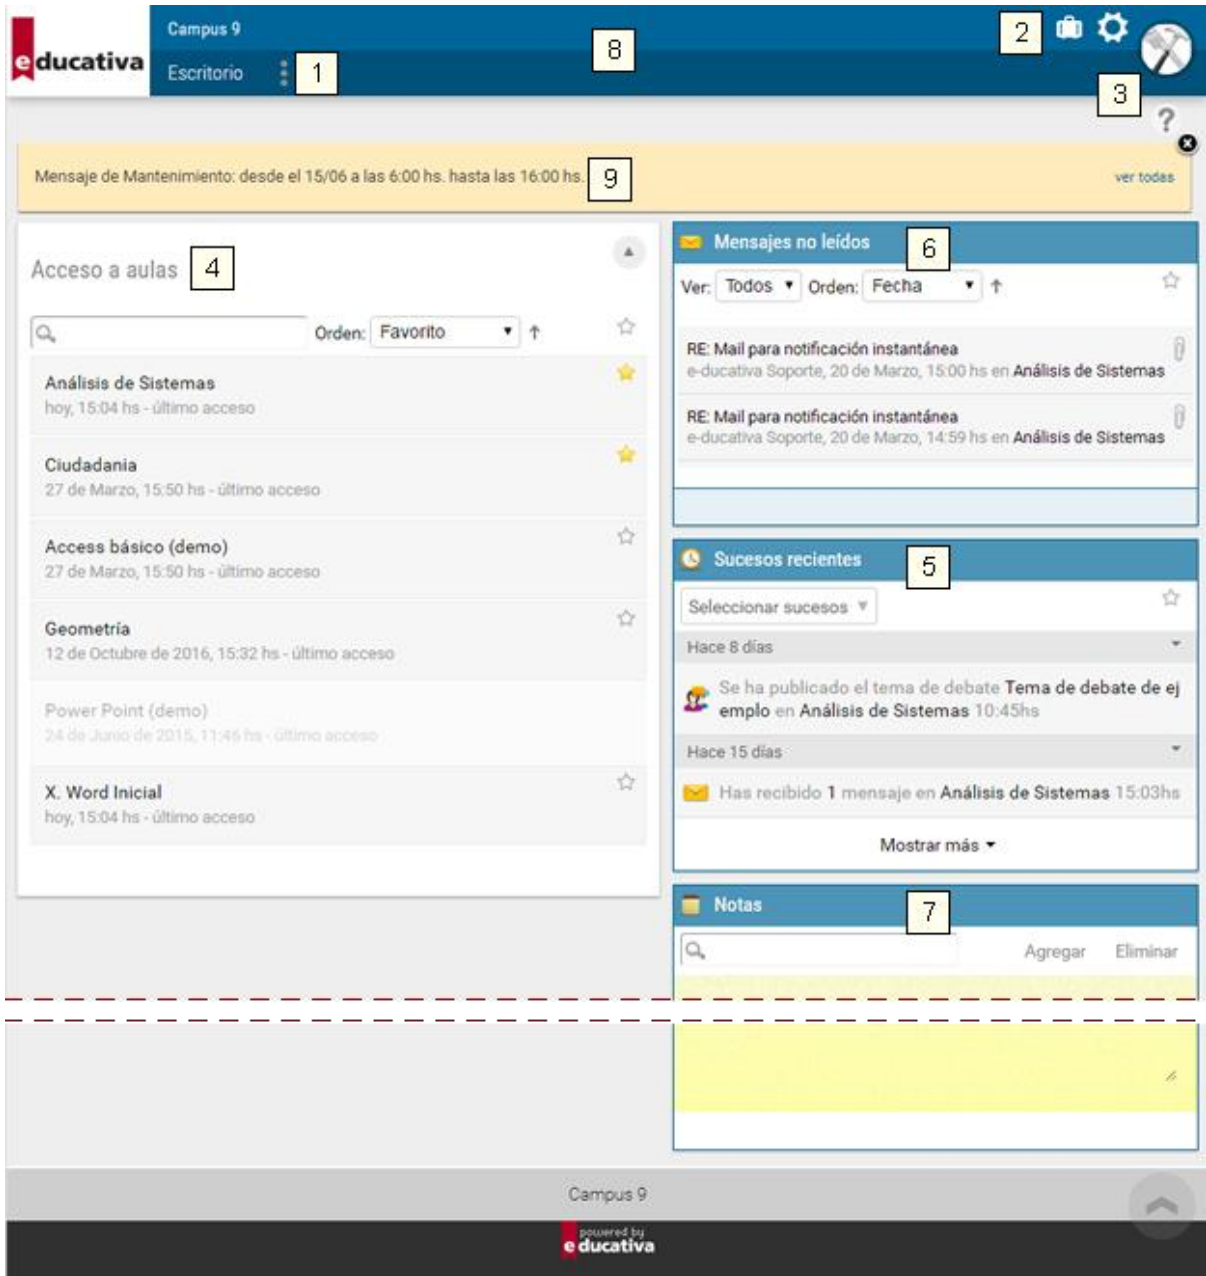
educativa

Campus 9

Escritorio 1

8

2

3

?

Mensaje de Mantenimiento: desde el 15/06 a las 6:00 hs. hasta las 16:00 hs. 9

ver todas

Acceso a aulas 4

Orden: Favorito ↑

Análisis de Sistemas
hoy, 15:04 hs - último acceso

Ciudadania
27 de Marzo, 15:50 hs - último acceso

Access básico (demo)
27 de Marzo, 15:50 hs - último acceso

Geometría
12 de Octubre de 2016, 15:32 hs - último acceso

Power Point (demo)
24 de Junio de 2015, 11:46 hs - último acceso

X. Word Inicial
hoy, 15:04 hs - último acceso

Mensajes no leídos 6

Ver: Todos Orden: Fecha ↑

RE: Mail para notificación instantánea
e-ducativa Soporte, 20 de Marzo, 15:00 hs en Análisis de Sistemas

RE: Mail para notificación instantánea
e-ducativa Soporte, 20 de Marzo, 14:59 hs en Análisis de Sistemas

Sucesos recientes 5

Seleccionar sucesos

Hace 8 días

Se ha publicado el tema de debate Tema de debate de ej emplo en Análisis de Sistemas 10:45hs

Hace 15 días

Has recibido 1 mensaje en Análisis de Sistemas 15:03hs

Mostrar más

Notas 7

Agregar Eliminar

Campus 9

powered by
educativa